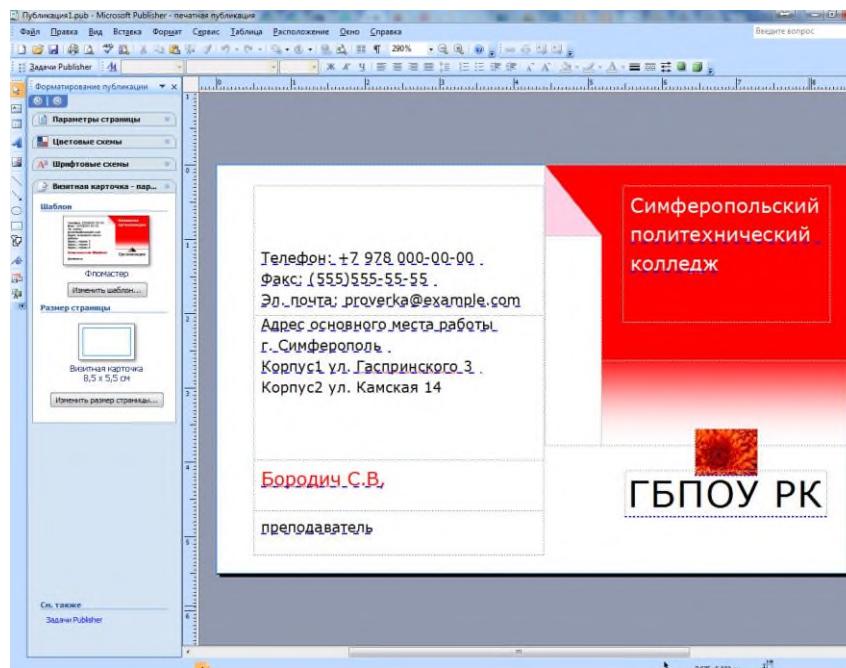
Публикация1.pub - Microsoft Publisher - печатная публикация

Файл Правка Вид Вставка Формат Сервис Таблица Расположение Окно Справка

Введите вопрос

290%

Задачи Publisher

Форматирование публикации

Параметры страницы

Цветовые схемы

Шрифтовые схемы

Визитная карточка - пар...

Шаблон

Фломастер

Изменить шаблон...

Размер страницы

Визитная карточка 8,5 x 5,5 см

Изменить размер страницы...

См. также

Задачи Publisher

Телефон: +7 978 000-00-00
Факс: (555)555-55-55
Эл. почта: proverka@example.com

Адрес основного места работы
г. Симферополь
Корпус1 ул. Гаспринского 3
Корпус2 ул. Камская 14

Бородич С.В.

преподаватель

Симферопольский политехнический колледж

ГБПОУ РК